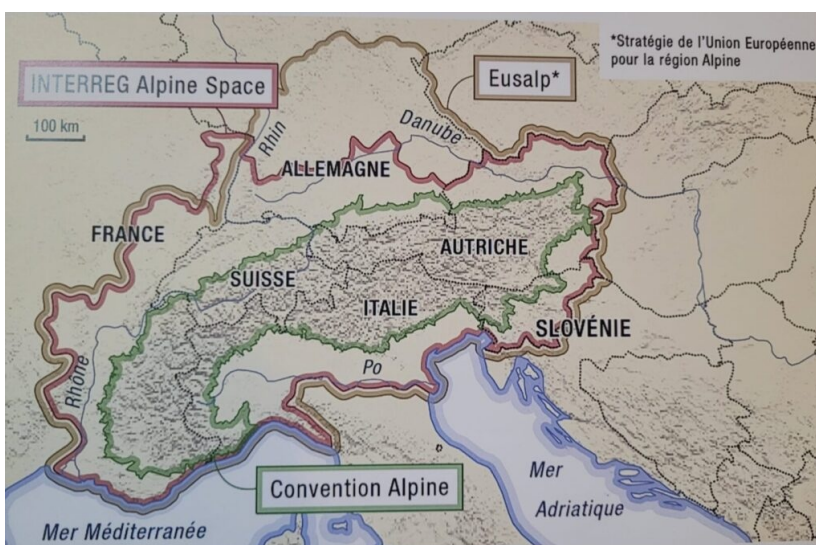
*Stratégie de l'Union Européenne pour la région Alpine

INTERREG Alpine Space

Eusalp*

100 km

Rhin

Danube

ALLEMAGNE

FRANCE

AUTRICHE

SUISSE

ITALIE

SLOVÉNIE

Rhône

Po

Mer Adriatique

Convention Alpine

Mer Méditerranée